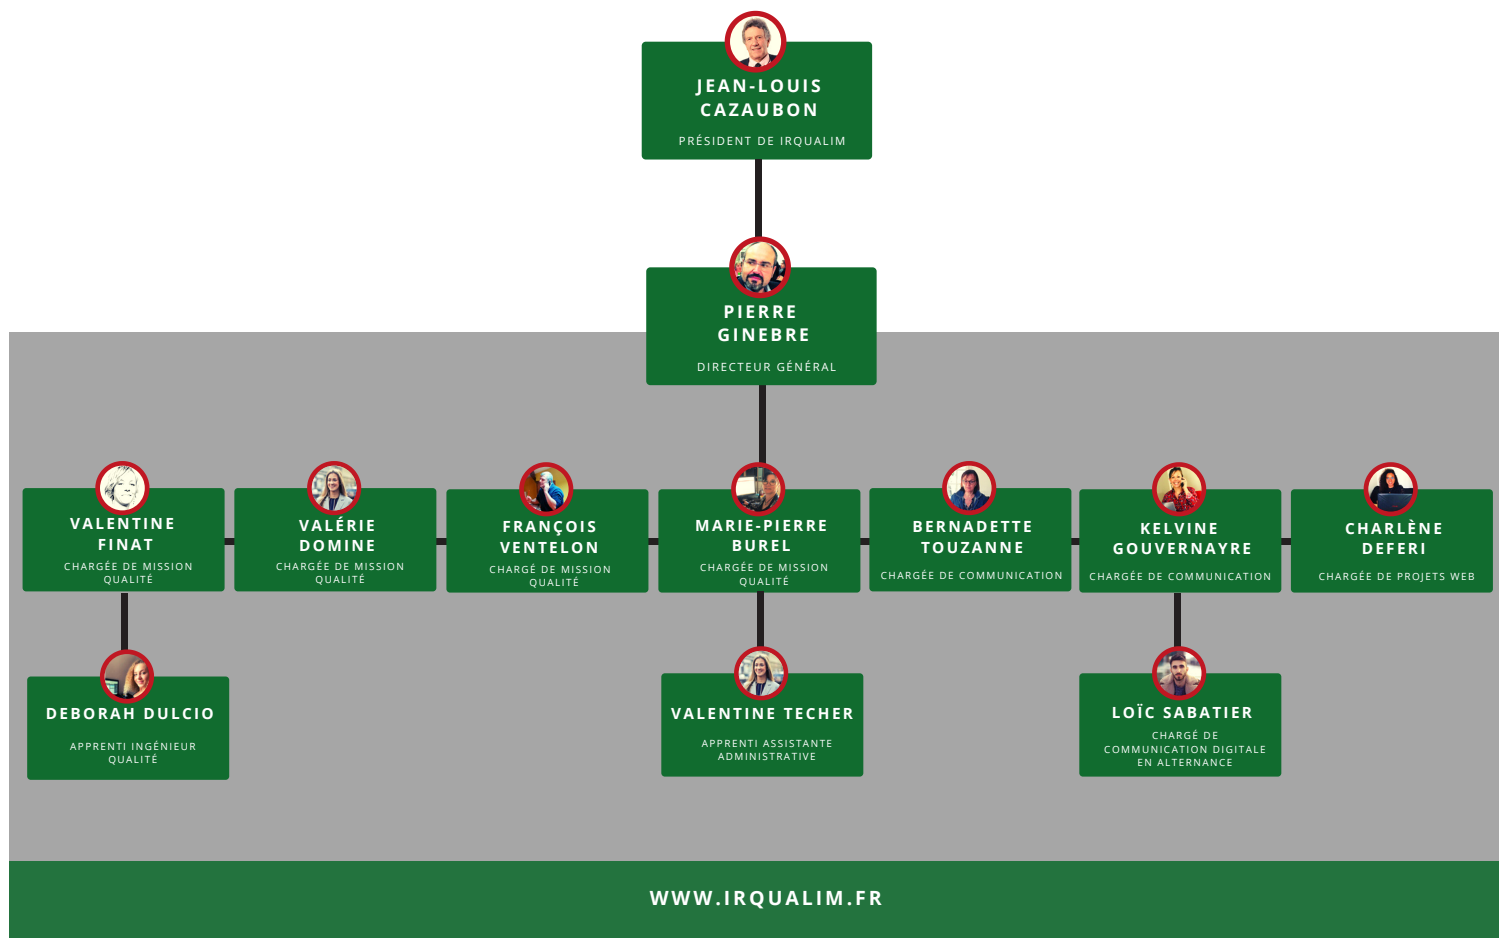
JEAN-LOUIS CAZAUBON

PRÉSIDENT DE IRQUALIM

PIERRE GINEBRE

DIRECTEUR GÉNÉRAL

VALENTINE FINAT

CHARGÉE DE MISSION QUALITÉ

VALÉRIE DOMINE

CHARGÉE DE MISSION QUALITÉ

FRANÇOIS VENTELON

CHARGÉ DE MISSION QUALITÉ

MARIE-PIERRE BUREL

CHARGÉE DE MISSION QUALITÉ

BERNADETTE TOUZANNE

CHARGÉE DE COMMUNICATION

KELVINE GOUVERNAYRE

CHARGÉE DE COMMUNICATION

CHARLÈNE DEFERI

CHARGÉE DE PROJETS WEB

DEBORAH DULCIO

APPRENTI INGÉNIEUR QUALITÉ

VALENTINE TECHER

APPRENTI ASSISTANTE ADMINISTRATIVE

LOÏC SABATIER

CHARGÉ DE COMMUNICATION DIGITALE EN ALTERNANCE

WWW.IRQUALIM.FR